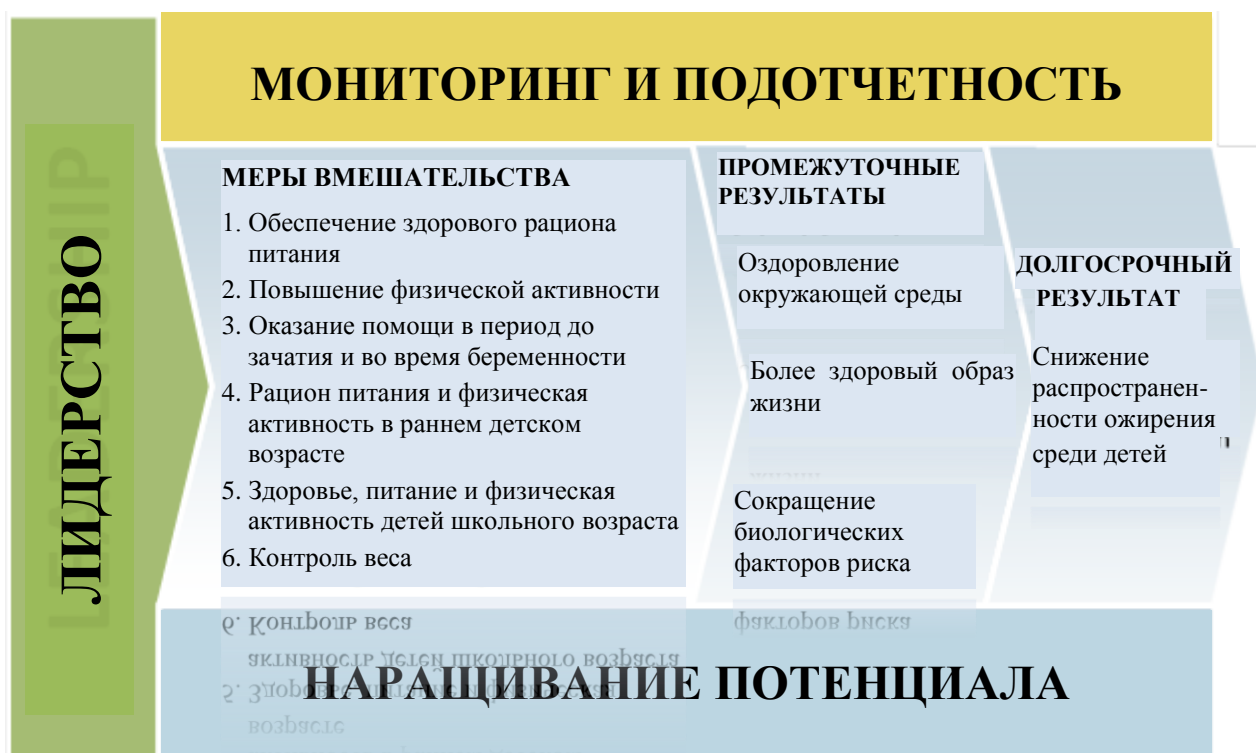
МОНИТОРИНГ И ПОДОТЧЕТНОСТЬ

ЛИДЕРСТВО

МЕРЫ ВМЕШАТЕЛЬСТВА

1. Обеспечение здорового рациона питания
2. Повышение физической активности
3. Оказание помощи в период до зачатия и во время беременности
4. Рацион питания и физическая активность в раннем детском возрасте
5. Здоровье, питание и физическая активность детей школьного возраста
6. Контроль веса

ПРОМЕЖУТОЧНЫЕ РЕЗУЛЬТАТЫ

Оздоровление окружающей среды

Более здоровый образ жизни

Сокращение биологических факторов риска

ДОЛГОСРОЧНЫЙ РЕЗУЛЬТАТ

Снижение распространенности ожирения среди детей

НАРАЩИВАНИЕ ПОТЕНЦИАЛА